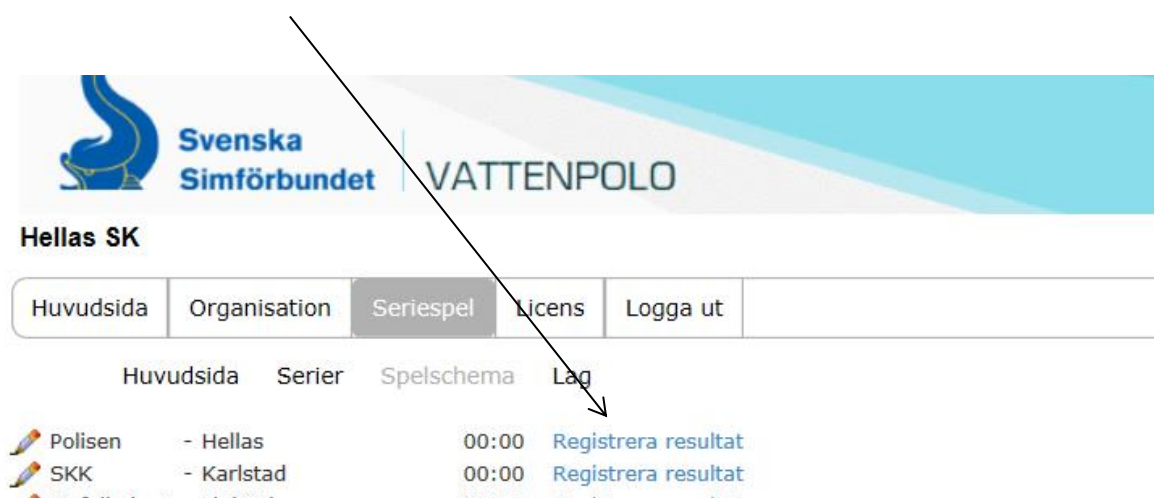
Svenska Simförbundet VATTENPOLO

Hellas SK

Huvudsida | Organisation | Seriespel | Licens | Logga ut

Huvudsida Serier Spelschema Lag

Polisen - Hellas 00:00 Registrera resultat
SKK - Karlstad 00:00 Registrera resultat
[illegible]